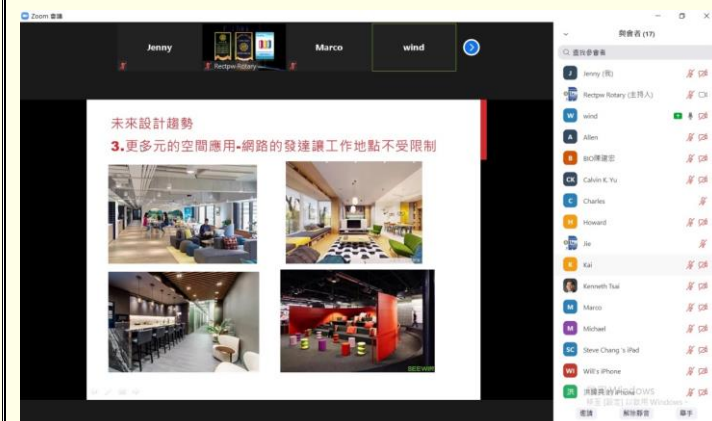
Zoom 會議

Jenny

Rectpw Rotary

Marco

wind

未來設計趨勢

3.更多元的空間應用-網路的發達讓工作地點不受限制

BEEWIN

與會者 (17)

搜尋參會者

Jenny (我)

Rectpw Rotary (主持人)

wind

Allen

BIO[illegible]

Calvin K. Yu

Charles

Howard

Jie

Kai

Kenneth Tsai

Marco

Michael

Steve Chang 's iPad

Will's iPhone

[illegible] iPhone

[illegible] Windows
移至 [設定] 以啟用 Windows。

邀請

解除靜音

舉手